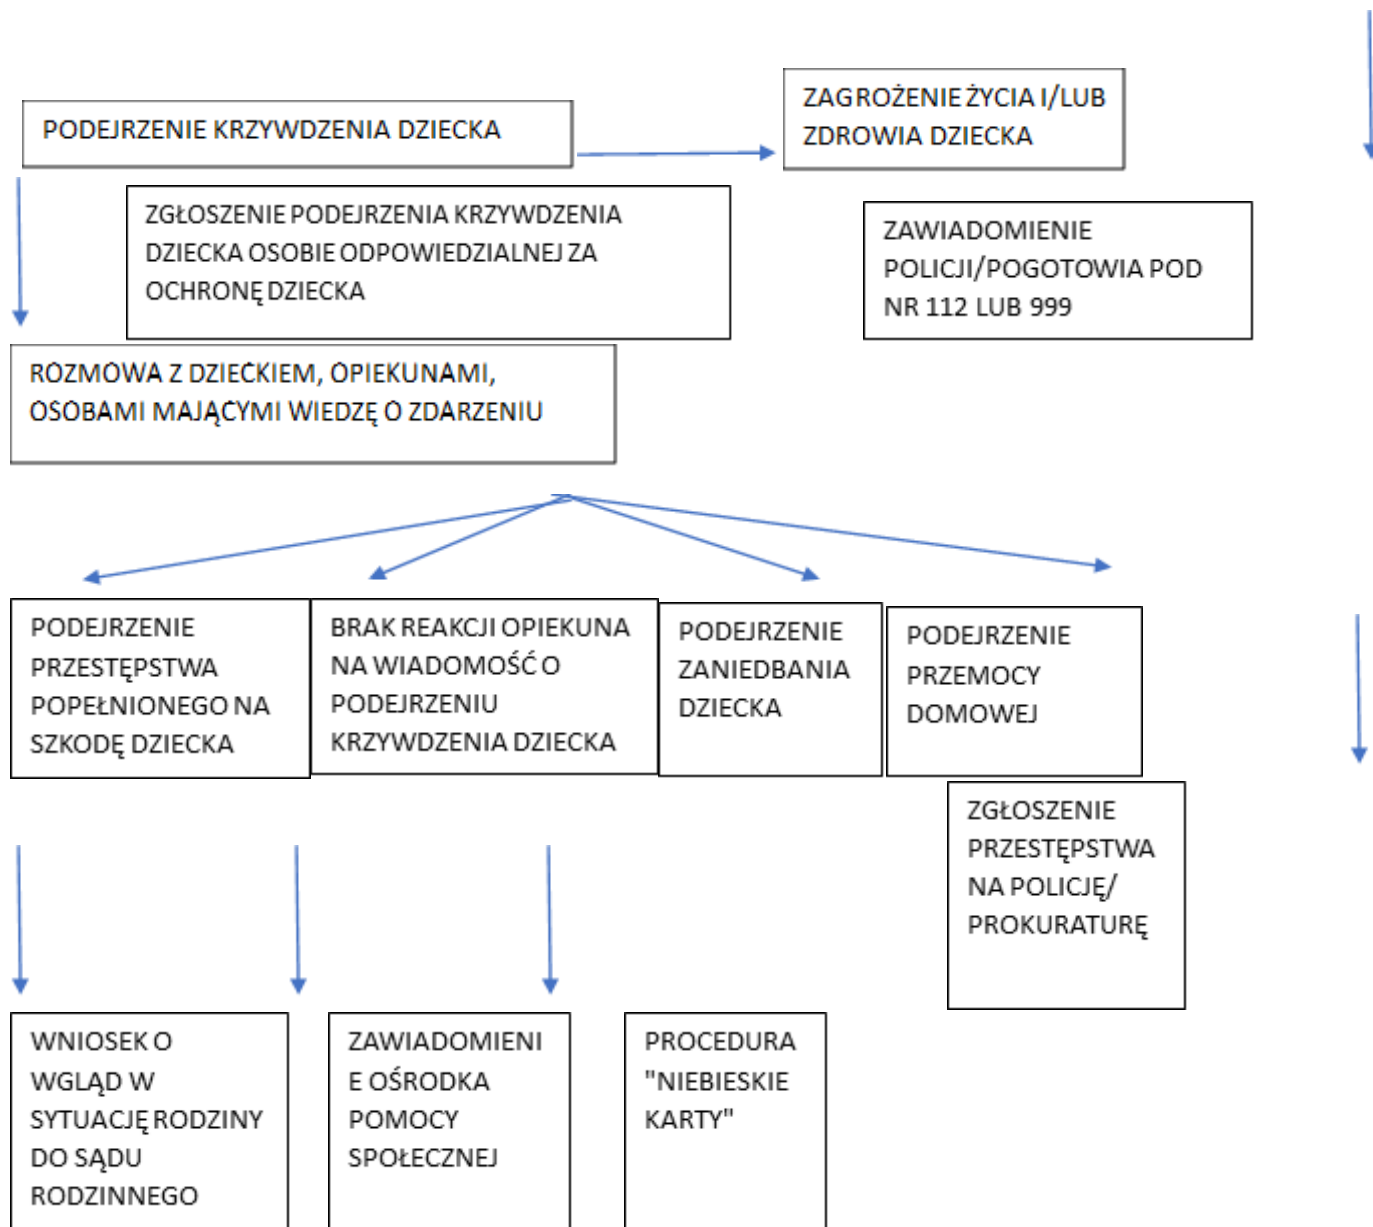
PODEJRZENIE KRZYWDZENIA DZIECKA

ZAGROŻENIE ŻYCIA I/LUB ZDROWIA DZIECKA

ZGŁOSZENIE PODEJRZENIA KRZYWDZENIA DZIECKA OSOBIE ODPOWIEDZIALNEJ ZA OCHRONĘ DZIECKA

ZAWIADOMIENIE POLICJI/POGOTOWIA POD NR 112 LUB 999

ROZMOWA Z DZIECKIEM, OPIEKUNAMI, OSOBAMI MAJĄCYMI WIEDZĘ O ZDARZENIU

PODEJRZENIE PRZESTĘPSTWA POPEŁNIONEGO NA SZKODĘ DZIECKA

BRAK REAKCJI OPIEKUNA NA WIADOMOŚĆ O PODEJRZENIU KRZYWDZENIA DZIECKA

PODEJRZENIE ZANIEDBANIA DZIECKA

PODEJRZENIE PRZEMOCY DOMOWEJ

ZGŁOSZENIE PRZESTĘPSTWA NA POLICJĘ/ PROKURATURĘ

WNIOSEK O WGLĄD W SYTUACJĘ RODZINY DO SĄDU RODZINNEGO

ZAWIADOMIENI E OŚRODKA POMOCY SPOŁECZNEJ

PROCEDURA "NIEBIESKIE KARTY"